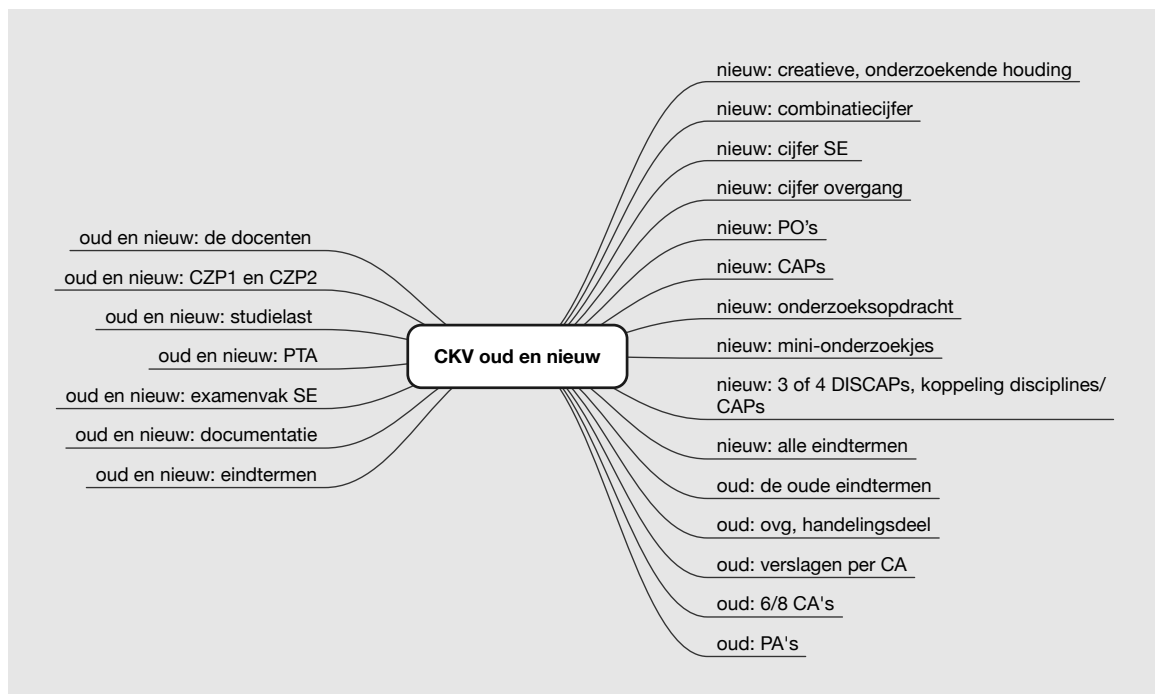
CKV oud en nieuw

nieuw: creatieve, onderzoekende houding
nieuw: combinatiecijfer
nieuw: cijfer SE
nieuw: cijfer overgang
nieuw: PO’s
nieuw: CAPs
nieuw: onderzoeksopdracht
nieuw: mini-onderzoekjes
nieuw: 3 of 4 DISCAPs, koppeling disciplines/ CAPs
nieuw: alle eindtermen
oud: de oude eindtermen
oud: ovg, handelingsdeel
oud: verslagen per CA
oud: 6/8 CA's
oud: PA's

oud en nieuw: de docenten
oud en nieuw: CZP1 en CZP2
oud en nieuw: studielast
oud en nieuw: PTA
oud en nieuw: examenvak SE
oud en nieuw: documentatie
oud en nieuw: eindtermen